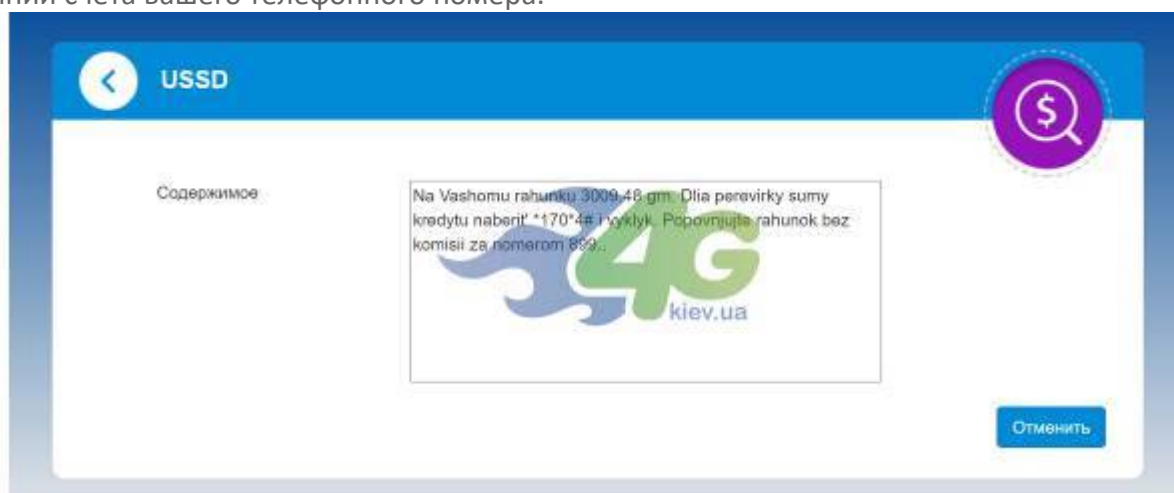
нии счета вашего телефонного номера.

USSD

Содержимое

Na Vashomu rahunku 3009.48 grn. Dlia perevirky sumy kredytu naberit' *170*4# i vyklyk. Popovnjujte rahunok bez komisii za nomerom 899..

4G
kiev.ua

Отменить